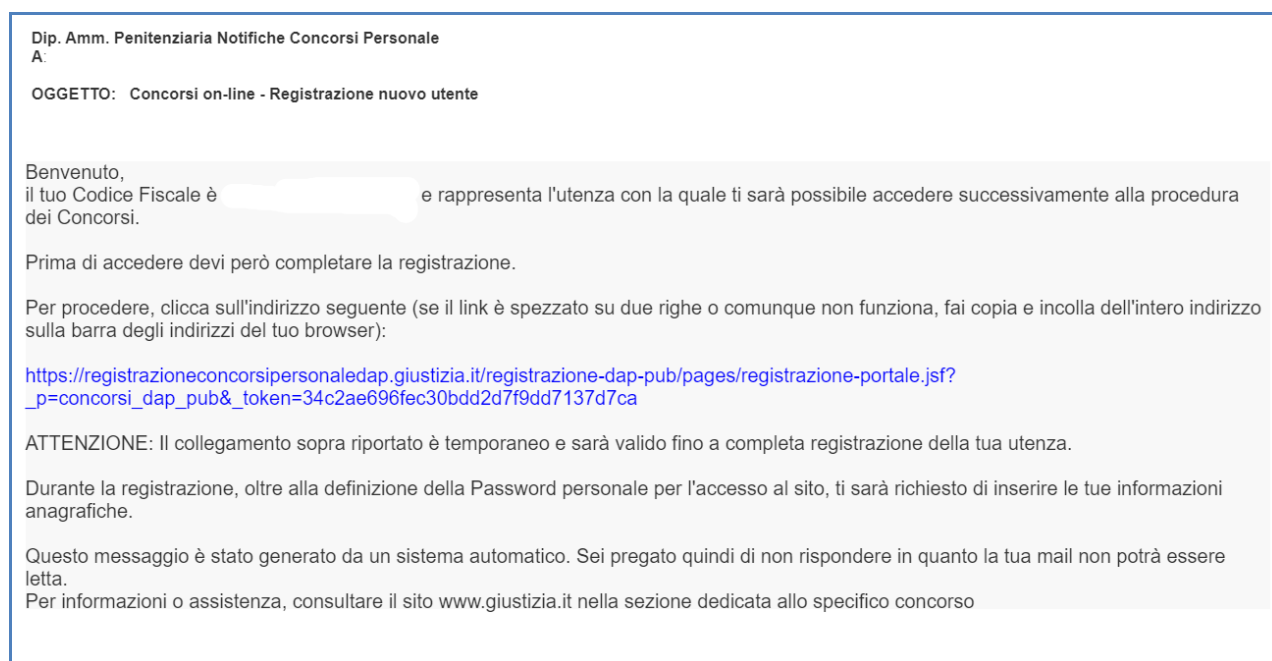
Dip. Amm. Penitenziaria Notifiche Concorsi Personale
A:

OGGETTO: Concorsi on-line - Registrazione nuovo utente

Benvenuto,
il tuo Codice Fiscale è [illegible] e rappresenta l'utenza con la quale ti sarà possibile accedere successivamente alla procedura dei Concorsi.

Prima di accedere devi però completare la registrazione.

Per procedere, clicca sull'indirizzo seguente (se il link è spezzato su due righe o comunque non funziona, fai copia e incolla dell'intero indirizzo sulla barra degli indirizzi del tuo browser):

https://registrazioneconcorsipersonaledap.giustizia.it/registrazione-dap-pub/pages/registrazione-portale.jsf?_p=concorsi_dap_pub&_token=34c2ae696fec30bdd2d7f9dd7137d7ca

ATTENZIONE: Il collegamento sopra riportato è temporaneo e sarà valido fino a completa registrazione della tua utenza.

Durante la registrazione, oltre alla definizione della Password personale per l'accesso al sito, ti sarà richiesto di inserire le tue informazioni anagrafiche.

Questo messaggio è stato generato da un sistema automatico. Sei pregato quindi di non rispondere in quanto la tua mail non potrà essere letta.
Per informazioni o assistenza, consultare il sito www.giustizia.it nella sezione dedicata allo specifico concorso